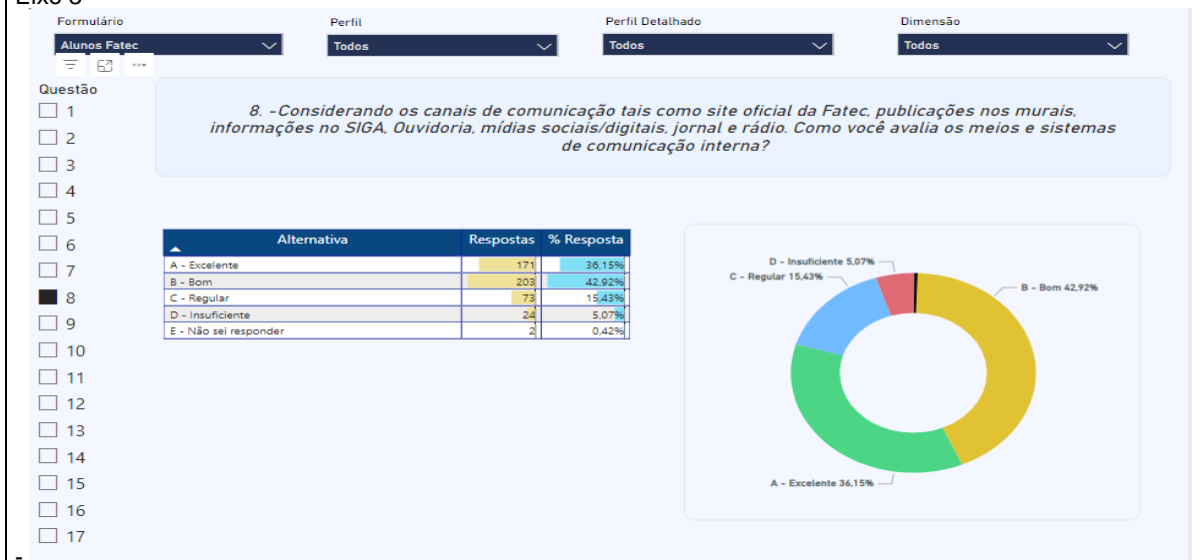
Eixo 3

Formulário
Alunos Fatec

Perfil
Todos

Perfil Detalhado
Todos

Dimensão
Todos

Questão
1
2
3
4
5
6
7
8
9
10
11
12
13
14
15
16
17

8. -Considerando os canais de comunicação tais como site oficial da Fatec, publicações nos murais, informações no SIGA, Ouvidoria, mídias sociais/digitais, jornal e rádio. Como você avalia os meios e sistemas de comunicação interna?

| Alternativa | Respostas | % Resposta |
|---|---|---|
| A - Excelente | 171 | 36,15% |
| B - Bom | 203 | 42,92% |
| C - Regular | 73 | 15,43% |
| D - Insuficiente | 24 | 5,07% |
| E - Não sei responder | 2 | 0,42% |

D - Insuficiente 5,07%
C - Regular 15,43%
B - Bom 42,92%
A - Excelente 36,15%

-